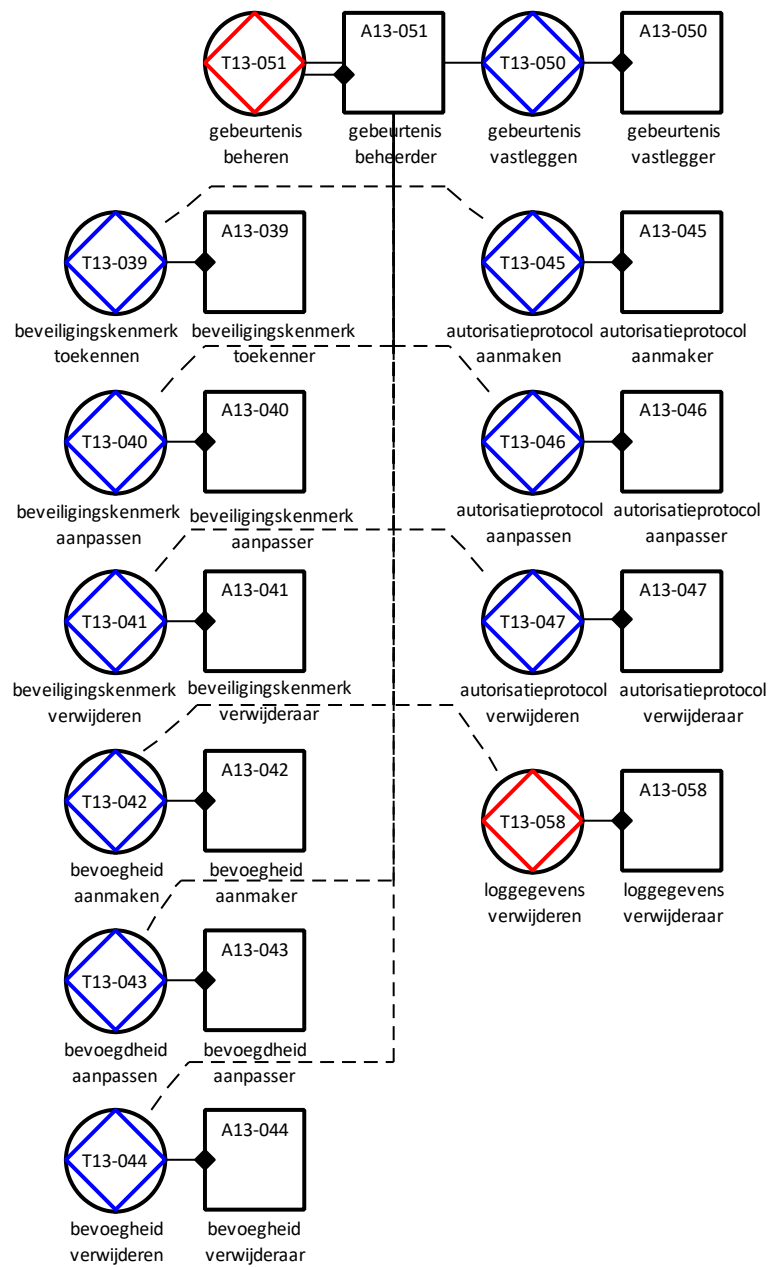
T13-051
gebeurtenis beheren

A13-051
gebeurtenis beheerder

T13-050
gebeurtenis vastleggen

A13-050
gebeurtenis vastlegger

T13-039
beveiligingskenmerk toekennen

A13-039
beveiligingskenmerk toekenner

T13-045
autorisatieprotocol aanmaken

A13-045
autorisatieprotocol aanmaker

T13-040
beveiligingskenmerk aanpassen

A13-040
beveiligingskenmerk aanpasser

T13-046
autorisatieprotocol aanpassen

A13-046
autorisatieprotocol aanpasser

T13-041
beveiligingskenmerk verwijderen

A13-041
beveiligingskenmerk verwijderaar

T13-047
autorisatieprotocol verwijderen

A13-047
autorisatieprotocol verwijderaar

T13-042
bevoegheid aanmaken

A13-042
bevoegheid aanmaker

T13-058
loggegevens verwijderen

A13-058
loggegevens verwijderaar

T13-043
bevoegdheid aanpassen

A13-043
bevoegdheid aanpasser

T13-044
bevoegheid verwijderen

A13-044
bevoegheid verwijderaar